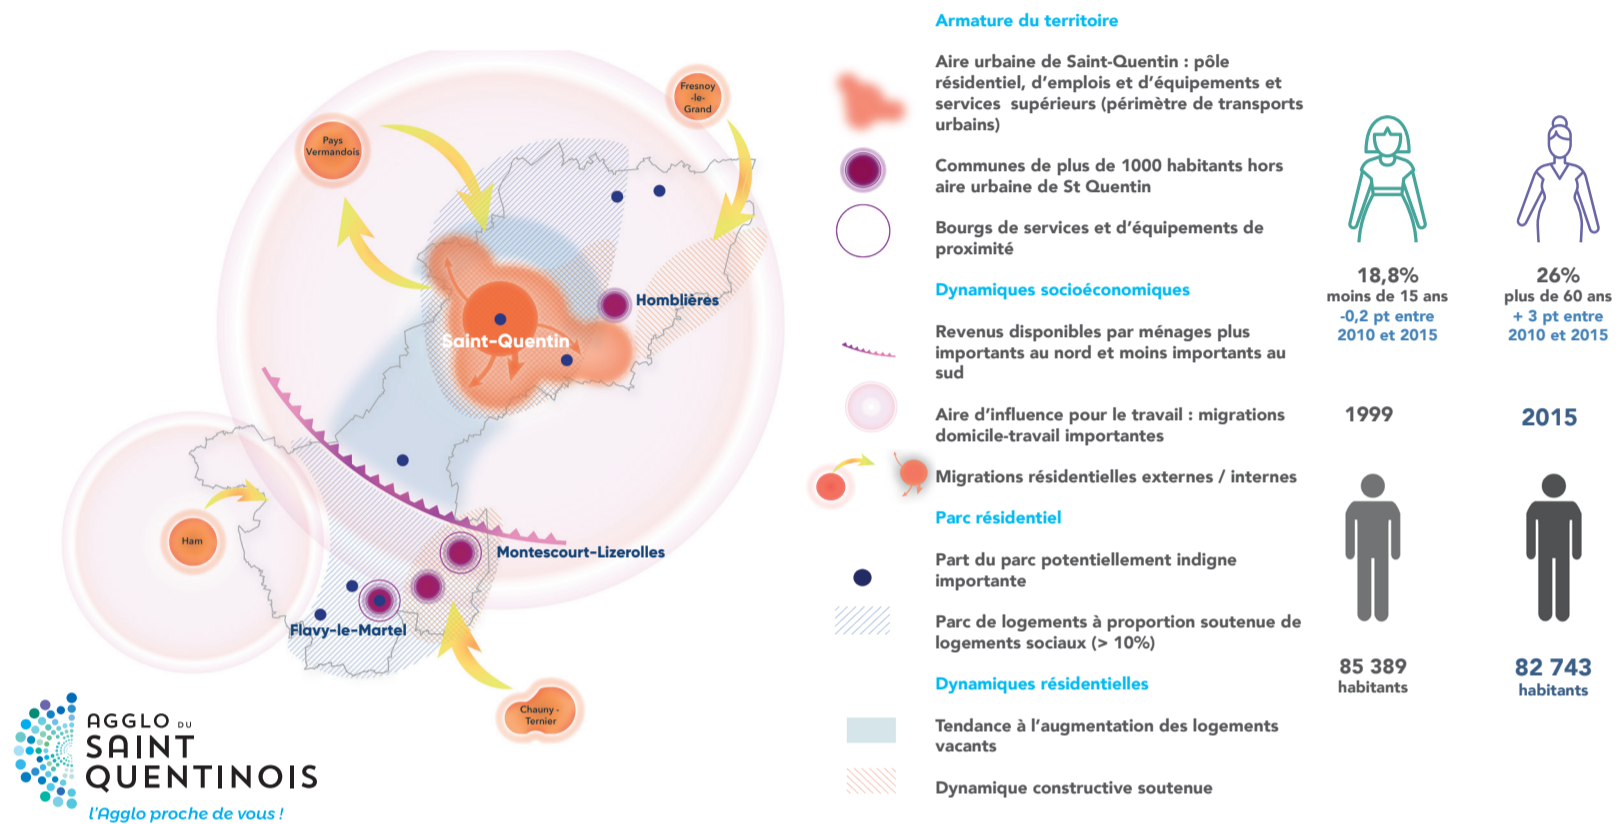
Fresnoy -le- Grand

Pays Vermandois

Hombières

Saint-Quentin

Ham

Montescourt-Lizerolles

Flavy-le-Martel

Chauny - Tergnier

AGGLO DU SAINT QUENTINOIS
l'Agglo proche de vous !

Armature du territoire

Aire urbaine de Saint-Quentin : pôle résidentiel, d'emplois et d'équipements et services supérieurs (périmètre de transports urbains)

Communes de plus de 1000 habitants hors aire urbaine de St Quentin

Bourgs de services et d'équipements de proximité

Dynamiques socioéconomiques

Revenus disponibles par ménages plus importants au nord et moins importants au sud

Aire d'influence pour le travail : migrations domicile-travail importantes

Migrations résidentielles externes / internes

Parc résidentiel

Part du parc potentiellement indigne importante

Parc de logements à proportion soutenue de logements sociaux (> 10%)

Dynamiques résidentielles

Tendance à l'augmentation des logements vacants

Dynamique constructive soutenue

18,8%
moins de 15 ans
-0,2 pt entre 2010 et 2015

26%
plus de 60 ans
+ 3 pt entre 2010 et 2015

1999

2015

85 389
habitants

82 743
habitants